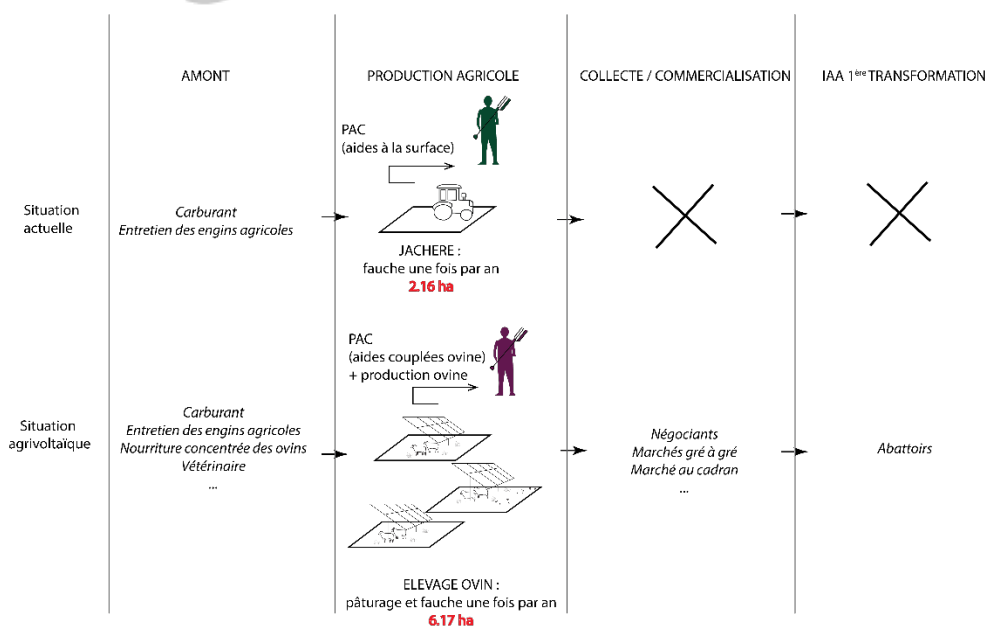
| | AMONT | PRODUCTION AGRICOLE | COLLECTE / COMMERCIALISATION | IAA 1$^{ère}$ TRANSFORMATION |
|---|---|---|---|---|
| Situation actuelle | Carburant<br>Entretien des engins agricoles | PAC<br>(aides à la surface)<br>JACHERE :<br>fauche une fois par an<br>2.16 ha | | |
| Situation agrivoltaïque | Carburant<br>Entretien des engins agricoles<br>Nourriture concentrée des ovins<br>Vétérinaire<br>... | PAC<br>(aides couplées ovine)<br>+ production ovine<br>ELEVAGE OVIN :<br>pâturage et fauche une fois par an<br>6.17 ha | Négociants<br>Marchés gré à gré<br>Marché au cadran<br>... | Abattoirs |